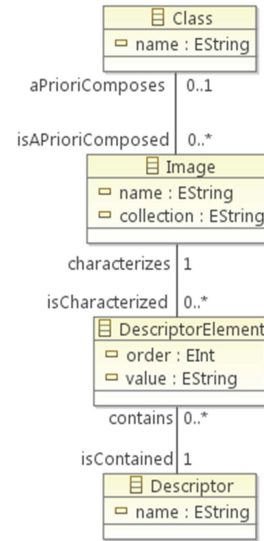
Class
name : EString
aPrioriComposes
0..1
isAPrioriComposed
0..*
Image
name : EString
collection : EString
characterizes
1
isCharacterized
0..*
DescriptorElement
order : EInt
value : EString
contains
0..*
isContained
1
Descriptor
name : EString